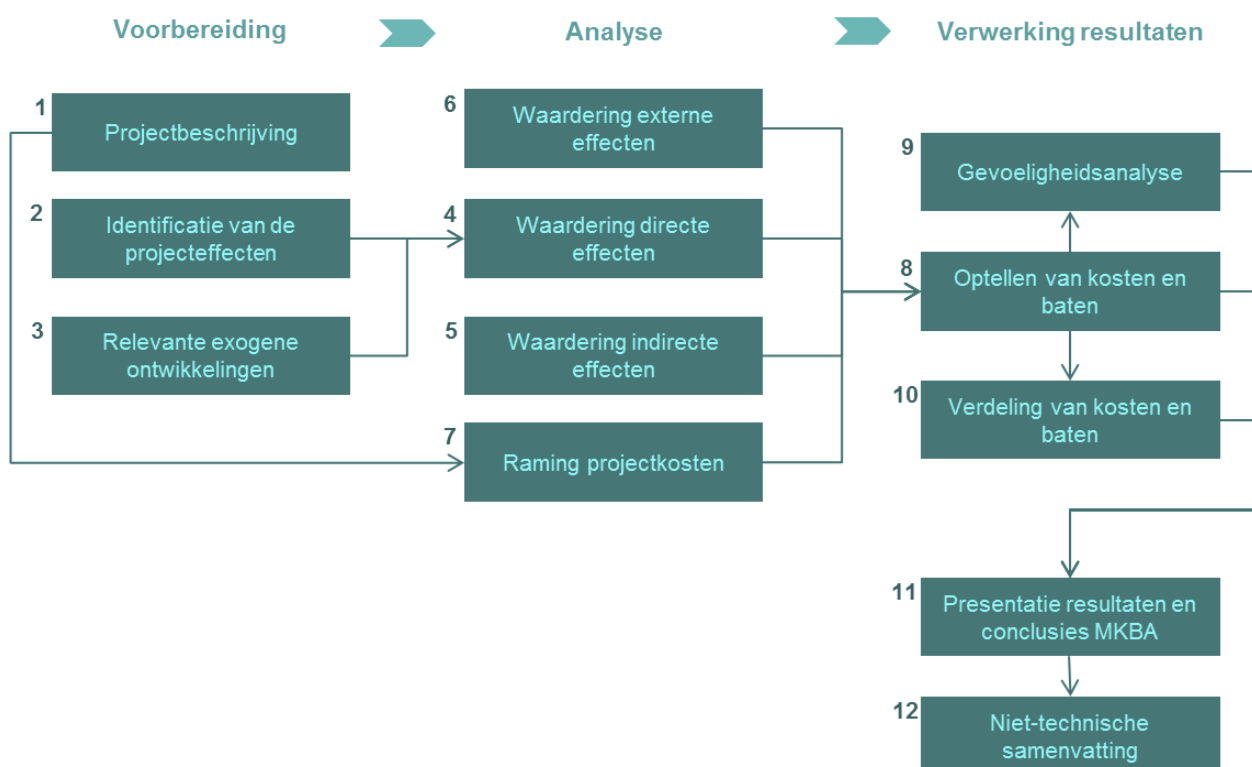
Voorbereiding

Analyse

Verwerking resultaten

1 Projectbeschrijving

2 Identificatie van de projecteffecten

3 Relevante exogene ontwikkelingen

6 Waardering externe effecten

4 Waardering directe effecten

5 Waardering indirecte effecten

7 Raming projectkosten

9 Gevoeligheidsanalyse

8 Optellen van kosten en baten

10 Verdeling van kosten en baten

11 Presentatie resultaten en conclusies MKBA

12 Niet-technische samenvatting